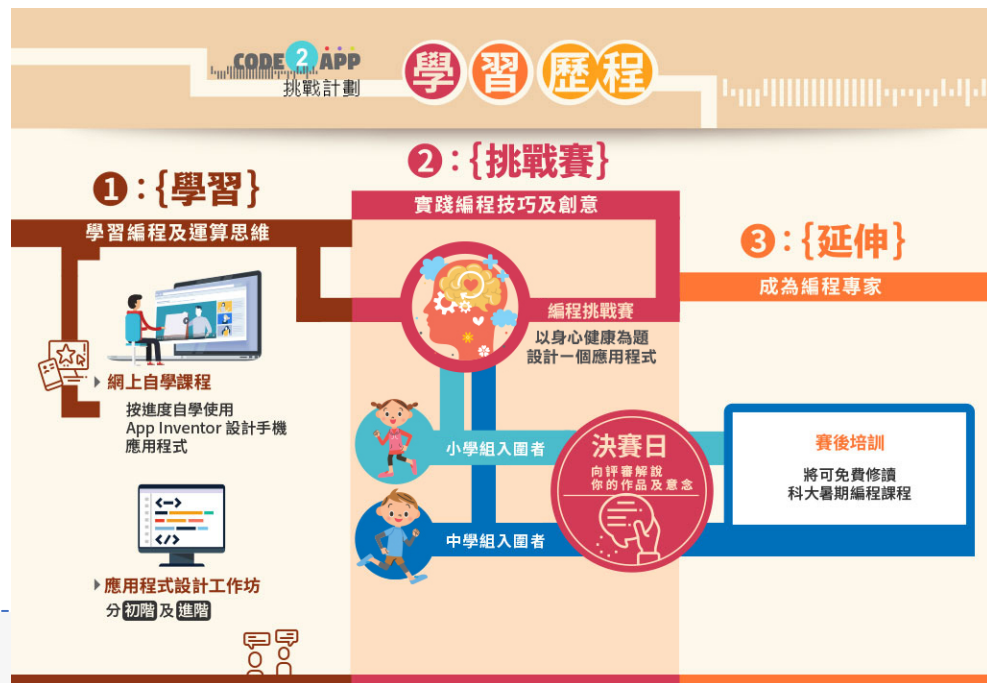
CODE 2 APP
挑戰計劃

學習歷程

❶:{學習}
學習編程及運算思維

▸ 網上自學課程
按進度自學使用 App Inventor 設計手機應用程式

▸ 應用程式設計工作坊
分 初階 及 進階

❷:{挑戰賽}
實踐編程技巧及創意

編程挑戰賽
以身心健康為題
設計一個應用程式

小學組入圍者
中學組入圍者

決賽日
向評審解說
你的作品及意念

❸:{延伸}
成為編程專家

賽後培訓
將可免費修讀
科大暑期編程課程